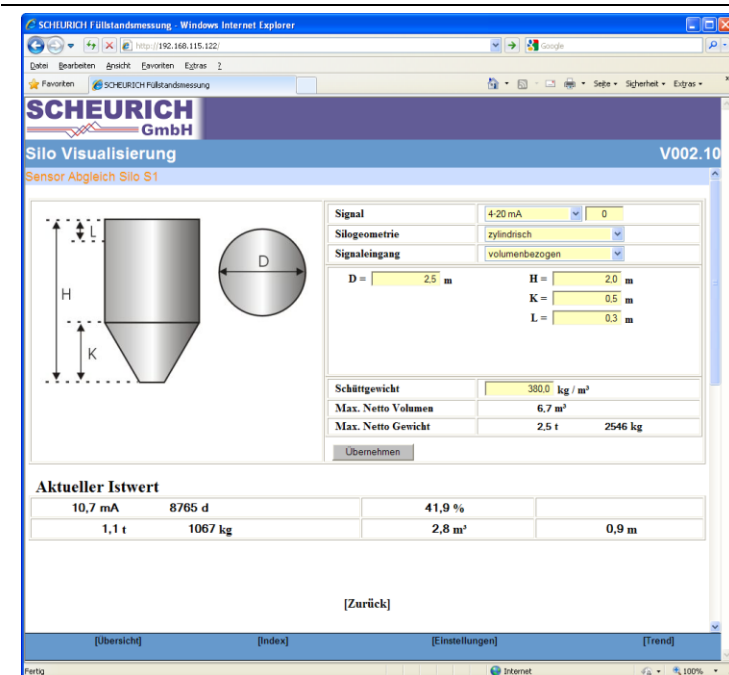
SCHEURICH Füllstandsmessung - Windows Internet Explorer

http://192.168.115.122/

Google

Datei Bearbeiten Ansicht Favoriten Extras ?

Favoriten SCHEURICH Füllstandsmessung

Seite Sicherheit Extras

SCHEURICH GmbH

Silo Visualisierung V002.10

Sensor Abgleich Silo S1

L

H

K

D

| Signal | 4-20 mA 0 |
|---|---|
| Silogeometrie | zylindrisch |
| Signaleingang | volumenbezogen |

D = 2,5 m
H = 2,0 m
K = 0,5 m
L = 0,3 m

| Schüttgewicht | 380,0 kg / m³ | |
|---|---|---|
| Max. Netto Volumen | 6,7 m³ | |
| Max. Netto Gewicht | 2,5 t | 2546 kg |

Übernehmen

Aktueller Istwert

| 10,7 mA | 8765 d | 41,9 % | |
|---|---|---|---|
| 1,1 t | 1067 kg | 2,8 m³ | 0,9 m |

[Zurück]

[Übersicht] [Index] [Einstellungen] [Trend]

Fertig Internet 100%